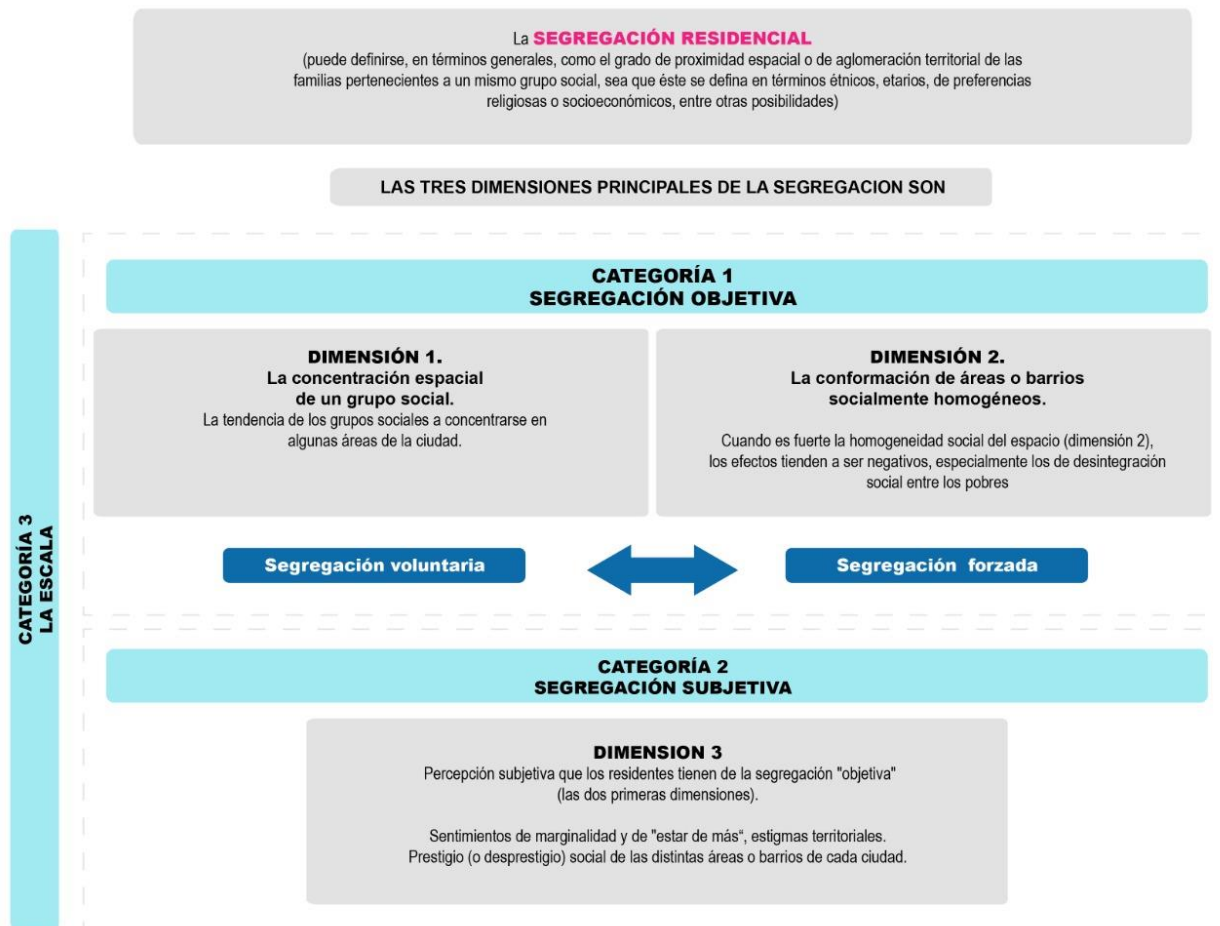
La **SEGREGACIÓN RESIDENCIAL**
(puede definirse, en términos generales, como el grado de proximidad espacial o de aglomeración territorial de las familias pertenecientes a un mismo grupo social, sea que éste se defina en términos étnicos, etarios, de preferencias religiosas o socioeconómicos, entre otras posibilidades)

LAS TRES DIMENSIONES PRINCIPALES DE LA SEGREGACION SON

CATEGORÍA 3
LA ESCALA

CATEGORÍA 1
SEGREGACIÓN OBJETIVA

DIMENSIÓN 1.
La concentración espacial de un grupo social.
La tendencia de los grupos sociales a concentrarse en algunas áreas de la ciudad.

DIMENSIÓN 2.
La conformación de áreas o barrios socialmente homogéneos.

Cuando es fuerte la homogeneidad social del espacio (dimensión 2), los efectos tienden a ser negativos, especialmente los de desintegración social entre los pobres

Segregación voluntaria

Segregación forzada

CATEGORÍA 2
SEGREGACIÓN SUBJETIVA

DIMENSION 3
Percepción subjetiva que los residentes tienen de la segregación "objetiva" (las dos primeras dimensiones).

Sentimientos de marginalidad y de "estar de más", estigmas territoriales. Prestigio (o desprestigio) social de las distintas áreas o barrios de cada ciudad.